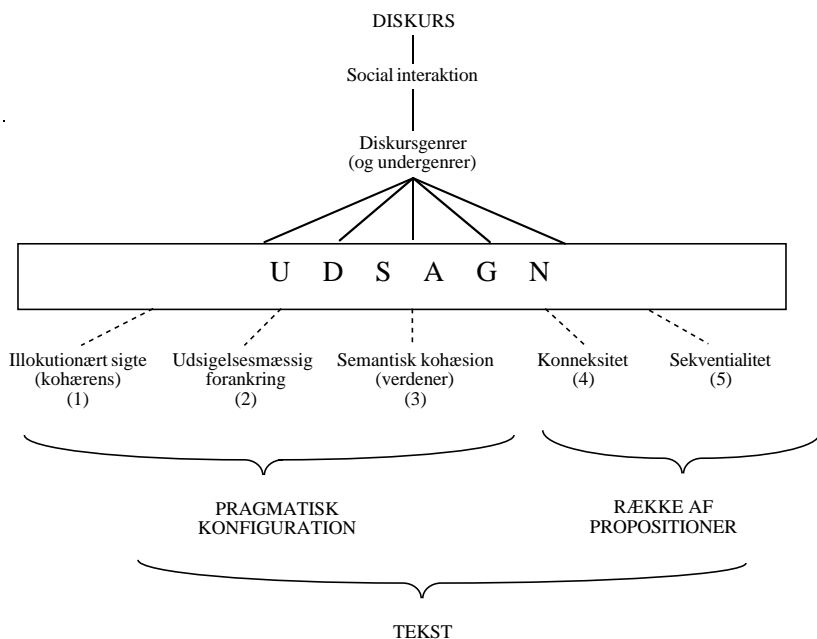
DISKURS

Social interaktion

Diskursgenrer
(og undergenrer)

U D S A G N

Illokutionært sigte
(kohærens)
(1)

Udsigelsesmæssig
forankring
(2)

Semantisk kohæsion
(verdener)
(3)

Konneksitet
(4)

Sekventialitet
(5)

PRAGMATISK
KONFIGURATION

RÆKKE AF
PROPOSITIONER

TEKST